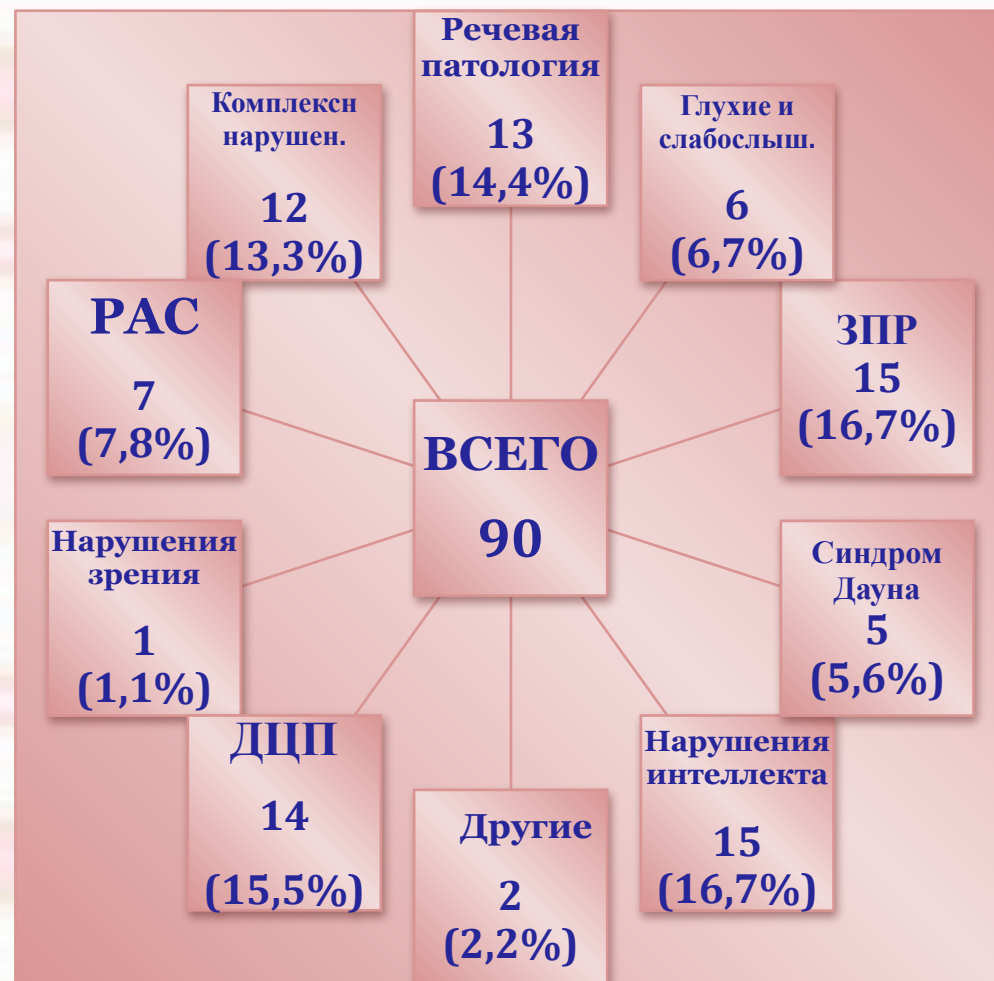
Речевая патология
13
(14,4%)

Комплексн нарушен.
12
(13,3%)

Глухие и слабослыш.
6
(6,7%)

РАС
7
(7,8%)

ЗПР
15
(16,7%)

ВСЕГО
90

Нарушения зрения
1
(1,1%)

Синдром Дауна
5
(5,6%)

ДЦП
14
(15,5%)

Нарушения интеллекта
15
(16,7%)

Другие
2
(2,2%)